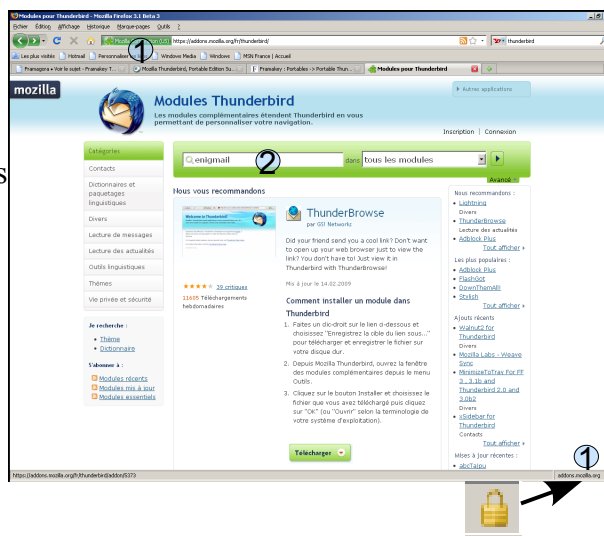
Modules pour Thunderbird - Mozilla Firefox 3.1 Beta 3

Fichier Édition Affichage Historique Marque-pages Outils ?

Mozilla Corporation (US) https://addons.mozilla.org/fr/thunderbird/

thunderbird

Les plus visités Hotmail Personnaliser Windows Media Windows MSN France | Accueil

Framagora • Voir le sujet - Framakey T... Mozilla Thunderbird, Portable Edition Su... Framakey : Portables -> Portable Thun... Modules pour Thunderbird

①

mozilla

Modules Thunderbird

Les modules complémentaires étendent Thunderbird en vous permettant de personnaliser votre navigation.

Autres applications

Inscription | Connexion

Catégories

Contacts

Dictionnaires et paquetages linguistiques

Divers

Lecture de messages

Lecture des actualités

Outils linguistiques

Thèmes

Vie privée et sécurité

Je recherche :

Thème

Dictionnaire

S'abonner à :

Modules récents

Modules mis à jour

Modules essentiels

enigmail ② dans tous les modules

Avancé

Nous vous recommandons

Welcome to ThunderBrowse

ThunderBrowse

par GSI Networks

39 critiques

11605 Téléchargements hebdomadaires

Did your friend send you a cool link? Don't want to open up your web browser just to view the link? You don't have to! Just view it in Thunderbird with ThunderBrowse!

Mis à jour le 14.02.2009

Comment installer un module dans Thunderbird

1. Faites un clic-droit sur le lien ci-dessous et choisissez "Enregistrez la cible du lien sous..." pour télécharger et enregistrer le fichier sur votre disque dur.

2. Depuis Mozilla Thunderbird, ouvrez la fenêtre des modules complémentaires depuis le menu Outils.

3. Cliquez sur le bouton Installer et choisissez le fichier que vous avez téléchargé puis cliquez sur "Ok" (ou "Ouvrir" selon la terminologie de votre système d'exploitation).

Télécharger

Nous recommandons :

Lightning
Divers

ThunderBrowse
Lecture des actualités

Adblock Plus

Tout afficher

Les plus populaires :

Adblock Plus

Flashblock

DownThemAll!

Stylish

Tout afficher

Ajouts récents

Walnut2 for Thunderbird
Divers

Mozilla Labs - Weave Sync

MinimizeToTray For FF 3, 3.1b and Thunderbird 2.0 and 3.0b2
Divers

xSidebar for Thunderbird
Contacts

Tout afficher

Mises à jour récentes :

abcTajpu

https://addons.mozilla.org/fr/thunderbird/addon/5373

addons.mozilla.org

①